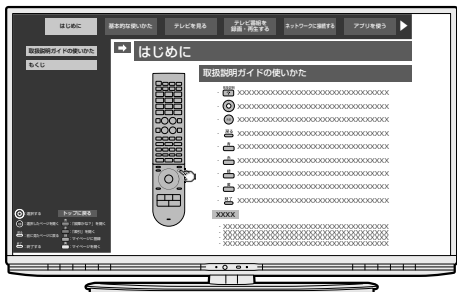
はじめに　基本的な使いかた　テレビを見る　テレビ番組を録画・再生する　ネットワークに接続する　アプリを使う

取扱説明ガイドの使いかた
もくじ

はじめに

取扱説明ガイドの使いかた

XXXXXXXXXXXXXXXXXXXXXXXXXXXXXXXX
XXXXXXXXXXXXXXXXXXXXXXXXXXXXXXXX
XXXXXXXXXXXXXXXXXXXXXXXXXXXXXXXX
XXXXXXXXXXXXXXXXXXXXXXXXXXXXXXXX
XXXXXXXXXXXXXXXXXXXXXXXXXXXXXXXX
XXXXXXXXXXXXXXXXXXXXXXXXXXXXXXXX
XXXXXXXXXXXXXXXXXXXXXXXXXXXXXXXX
XXXXXXXXXXXXXXXXXXXXXXXXXXXXXXXX
XXXXXXXXXXXXXXXXXXXXXXXXXXXXXXXX

XXXX

・XXXXXXXXXXXXXXXXXXXXXXXXXXXXXXXXXXXXXXX
XXXXXXXXXXXXXXXXXXXXXXXXXXXXXXXXXXXXXXX
・XXXXXXXXXXXXXXXXXXXXXXXXXXXXXXXXXXXXXXX
XXXXXXXXXXXXXXXXXXXXXXXXXXXXXXXXXXXXXXX

選択する　トップに戻る
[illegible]